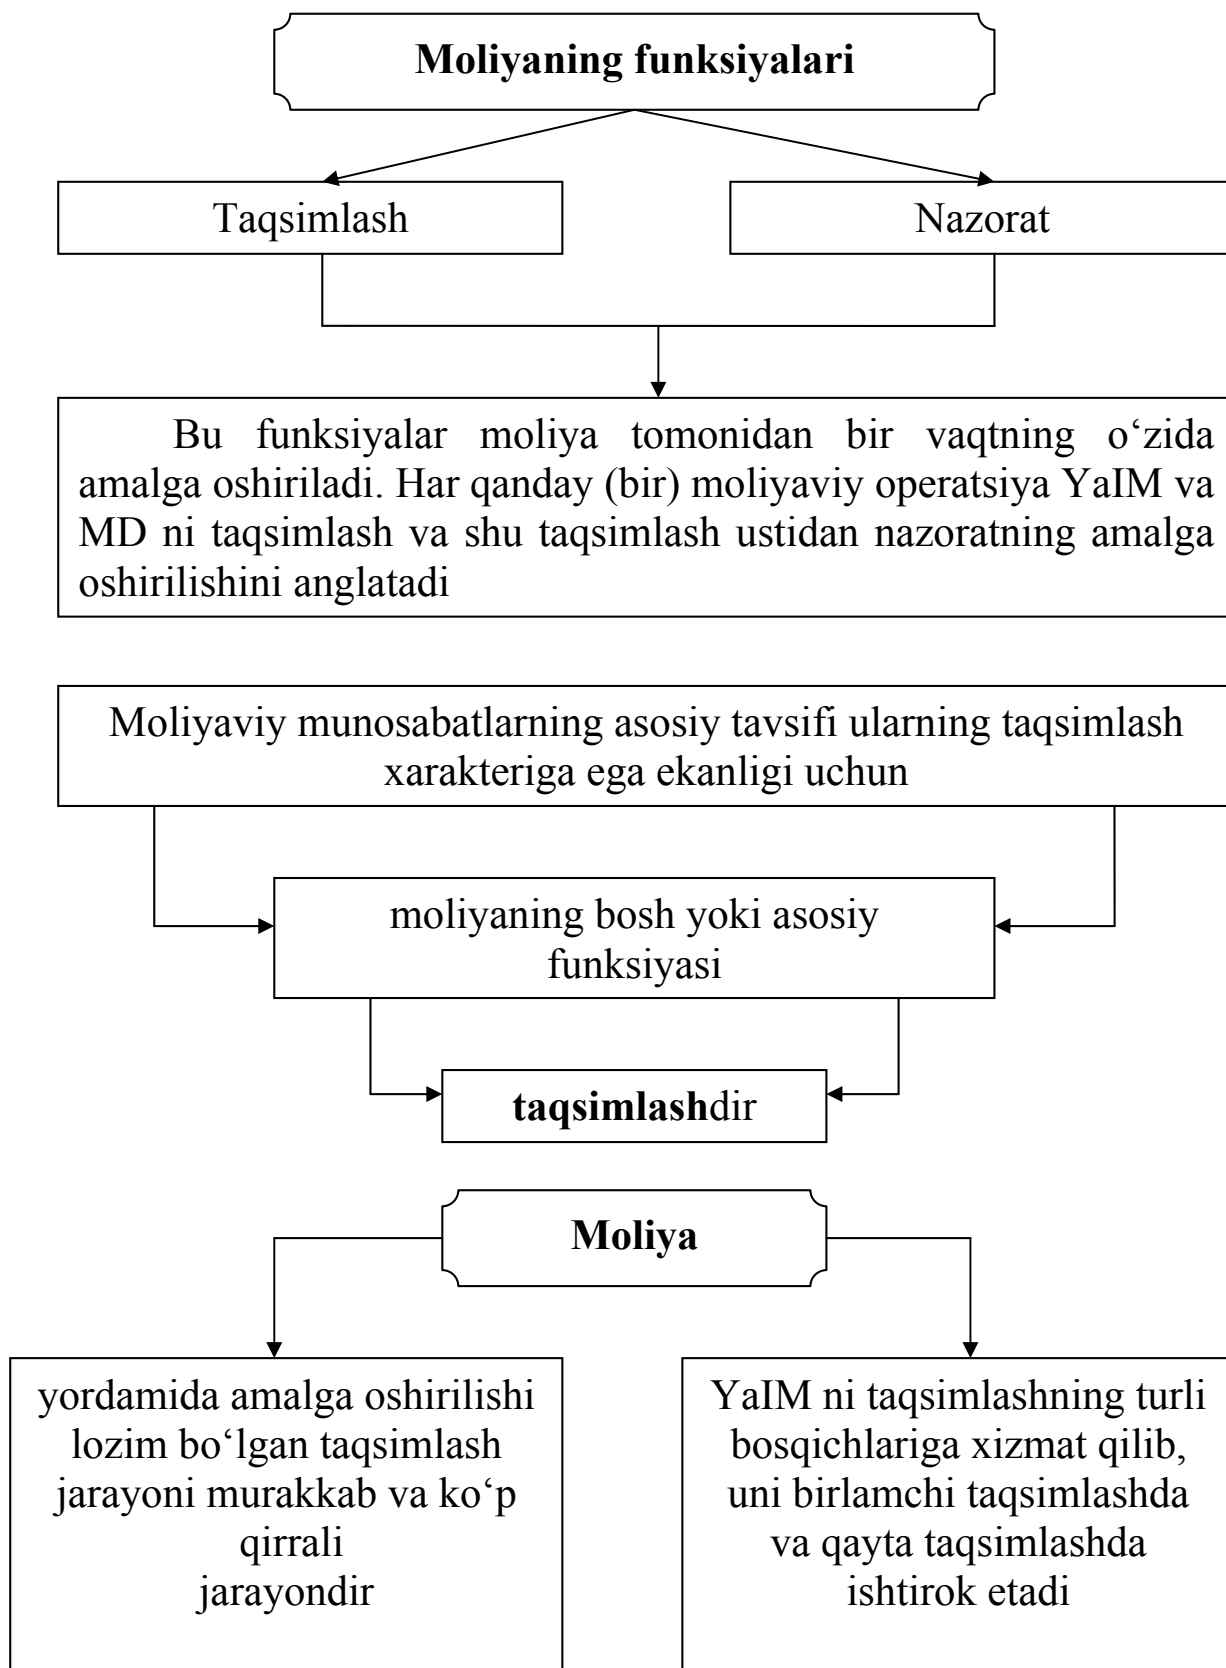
**Moliyaning funksiyalari**

Taqsimlash

Nazorat

Bu funksiyalar moliya tomonidan bir vaqtning o‘zida amalga oshiriladi. Har qanday (bir) moliyaviy operatsiya YaIM va MD ni taqsimlash va shu taqsimlash ustidan nazoratning amalga oshirilishini anglatadi

Moliyaviy munosabatlarning asosiy tavsifi ularning taqsimlash xarakteriga ega ekanligi uchun

moliyaning bosh yoki asosiy funksiyasi

**taqsimlash**dir

**Moliya**

yordamida amalga oshirilishi lozim bo‘lgan taqsimlash jarayoni murakkab va ko‘p qirrali jarayondir

YaIM ni taqsimlashning turli bosqichlariga xizmat qilib, uni birlamchi taqsimlashda va qayta taqsimlashda ishtirok etadi